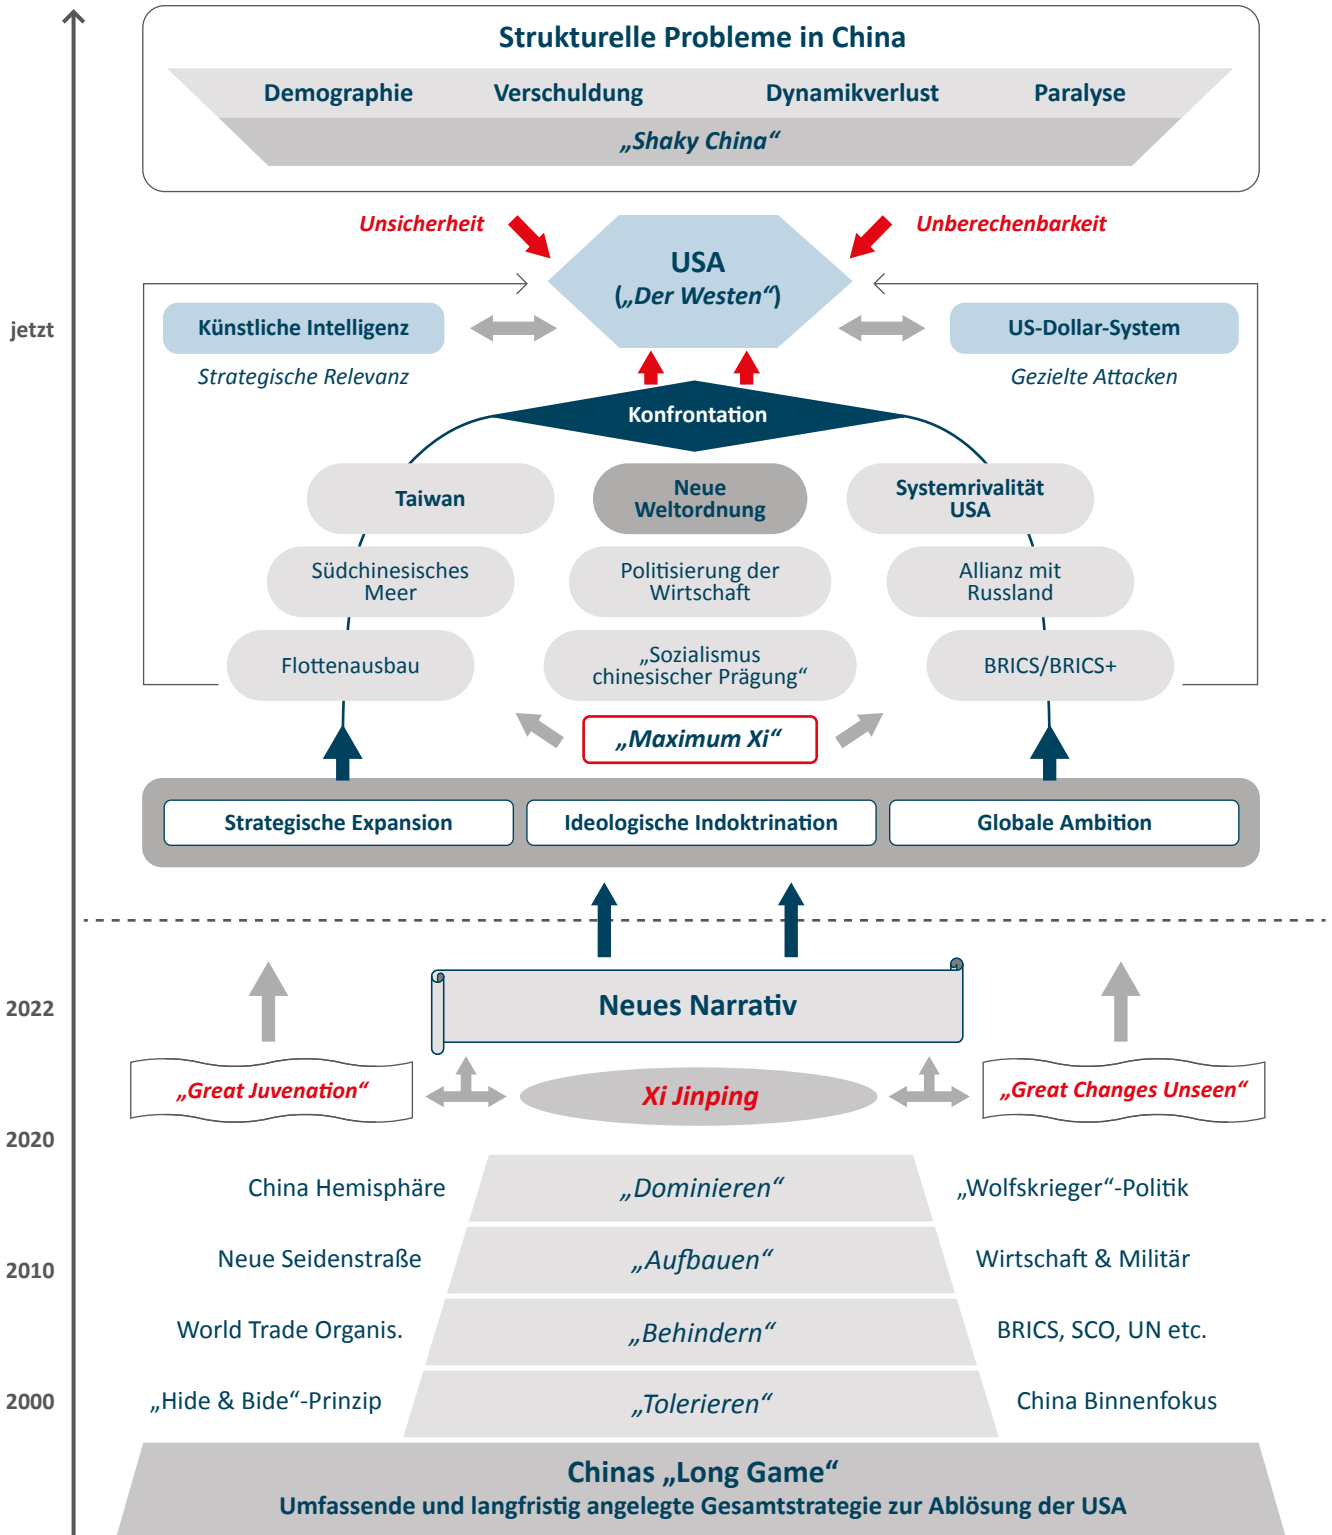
Strukturelle Probleme in China

Demographie Verschuldung Dynamikverlust Paralyse

„Shaky China“

Unsicherheit

Unberechenbarkeit

USA
(„Der Westen“)

jetzt

Künstliche Intelligenz

Strategische Relevanz

US-Dollar-System

Gezielte Attacken

Konfrontation

Taiwan

Neue Weltordnung

Systemrivalität USA

Südchinesisches Meer

Politisierung der Wirtschaft

Allianz mit Russland

Flottenausbau

„Sozialismus chinesischer Prägung“

BRICS/BRICS+

„Maximum Xi“

Strategische Expansion

Ideologische Indoktrination

Globale Ambition

2022

Neues Narrativ

„Great Juvenation“

Xi Jinping

„Great Changes Unseen“

2020

China Hemisphäre

„Dominieren“

„Wolfskrieger“-Politik

2010

Neue Seidenstraße

„Aufbauen“

Wirtschaft & Militär

World Trade Organis.

„Behindern“

BRICS, SCO, UN etc.

2000

„Hide & Bide“-Prinzip

„Tolerieren“

China Binnenfokus

Chinas „Long Game“
Umfassende und langfristig angelegte Gesamtstrategie zur Ablösung der USA